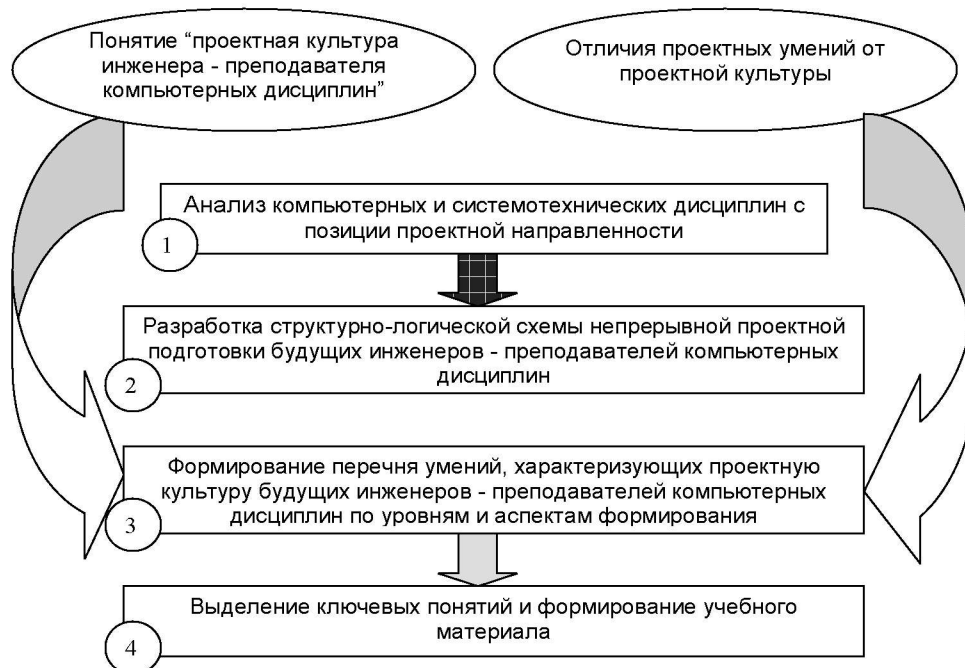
Понятие “проектная культура инженера - преподавателя компьютерных дисциплин”

Отличия проектных умений от проектной культуры

Анализ компьютерных и системотехнических дисциплин с позиции проектной направленности

1

Разработка структурно-логической схемы непрерывной проектной подготовки будущих инженеров - преподавателей компьютерных дисциплин

2

Формирование перечня умений, характеризующих проектную культуру будущих инженеров - преподавателей компьютерных дисциплин по уровням и аспектам формирования

3

Выделение ключевых понятий и формирование учебного материала

4